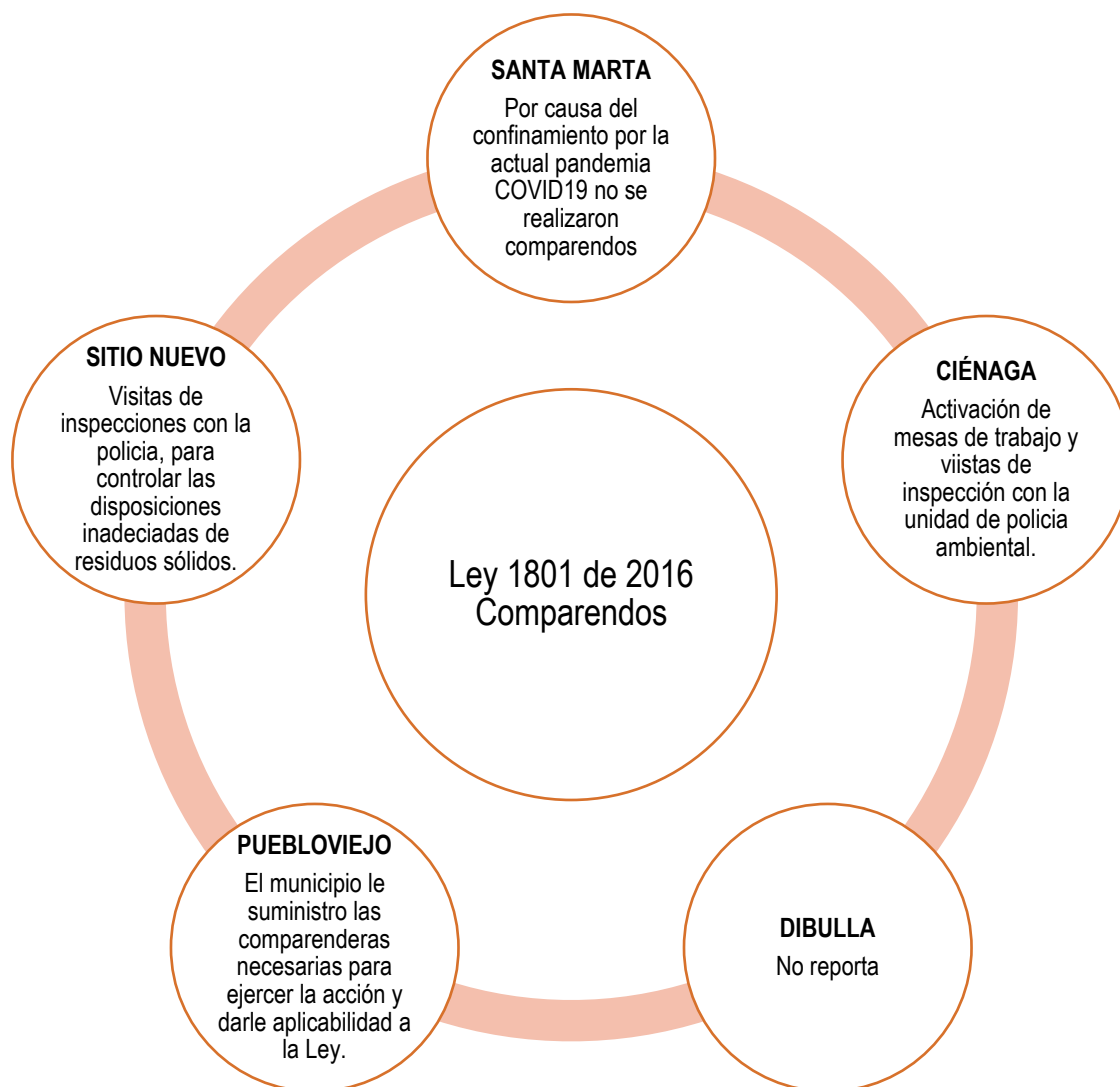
SANTA MARTA
Por causa del confinamiento por la actual pandemia COVID19 no se realizaron comparendos

SITIO NUEVO
Visitas de inspecciones con la policia, para controlar las disposiciones inadeciadas de residuos sólidos.

CIÉNAGA
Activación de mesas de trabajo y viistas de inspección con la unidad de policia ambiental.

Ley 1801 de 2016
Comparendos

PUEBLOVIEJO
El municipio le suministro las comparenderas necesarias para ejercer la acción y darle aplicabilidad a la Ley.

DIBULLA
No reporta